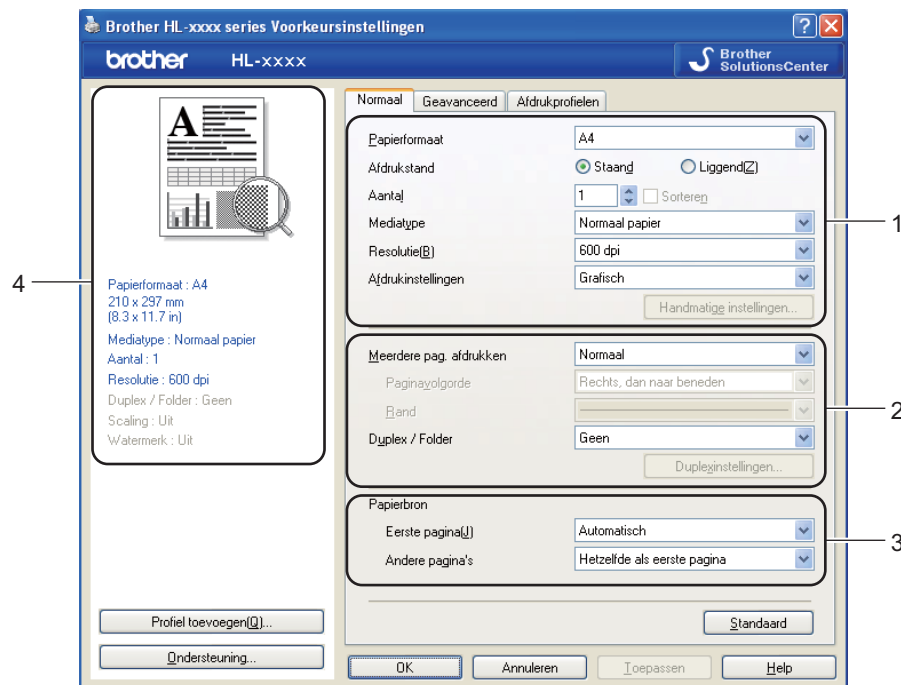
Brother HL-xxxx series Voorkeursinstellingen

brother HL-xxxx

Brother SolutionsCenter

Normaal | Geavanceerd | Afdrukprofielen

Papierformaat: A4
Afdrukstand: Staand | Liggend(Z)
Aantal: 1 | Sorteren
Mediatype: Normaal papier
Resolutie(B): 600 dpi
Afdrukinstellingen: Grafisch
Handmatige instellingen...

Meerdere pag. afdrukken: Normaal
Paginavolgorde: Rechts, dan naar beneden
Rand:
Duplex / Folder: Geen
Duplexinstellingen...

Papierbron
Eerste pagina(J): Automatisch
Andere pagina's: Hetzelfde als eerste pagina

Standaard

Papierformaat : A4
210 x 297 mm
(8.3 x 11.7 in)
Mediatype : Normaal papier
Aantal : 1
Resolutie : 600 dpi
Duplex / Folder : Geen
Scaling : Uit
Watermerk : Uit

Profiel toevoegen(Q)...
Ondersteuning...

OK | Annuleren | Toepassen | Help

1
2
3
4